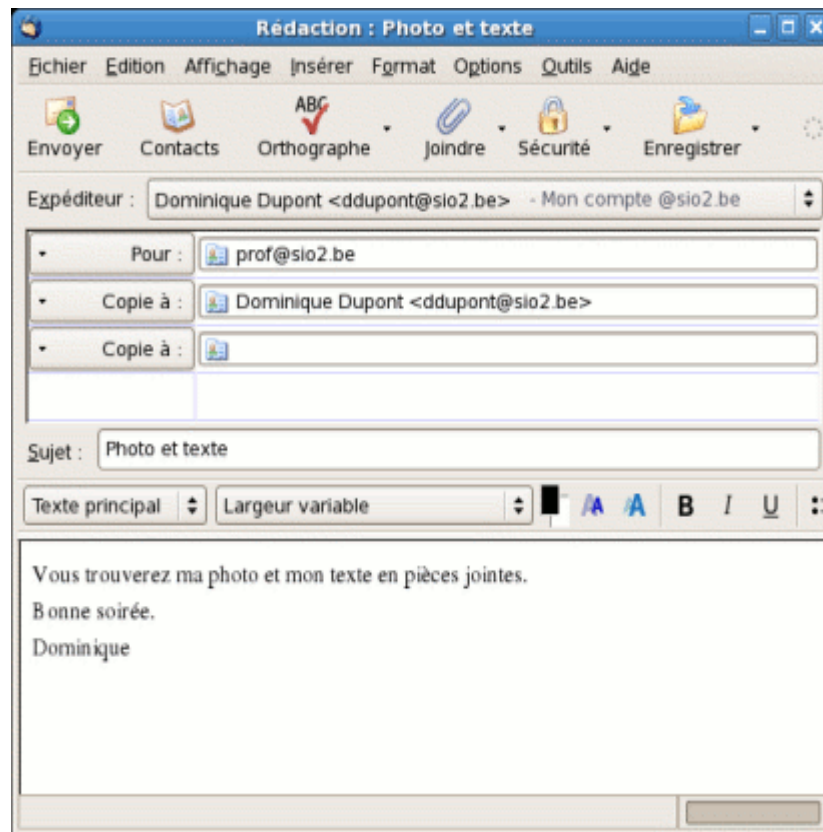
Rédaction : Photo et texte

Fichier Edition Affichage Insérer Format Options Outils Aide

Envoyer Contacts Orthographe Joindre Sécurité Enregistrer

ABC

Expéditeur : Dominique Dupont <ddupont@sio2.be> - Mon compte @sio2.be

Pour : prof@sio2.be

Copie à : Dominique Dupont <ddupont@sio2.be>

Copie à :

Sujet : Photo et texte

Texte principal Largeur variable A A B I U

Vous trouverez ma photo et mon texte en pièces jointes.

Bonne soirée.

Dominique